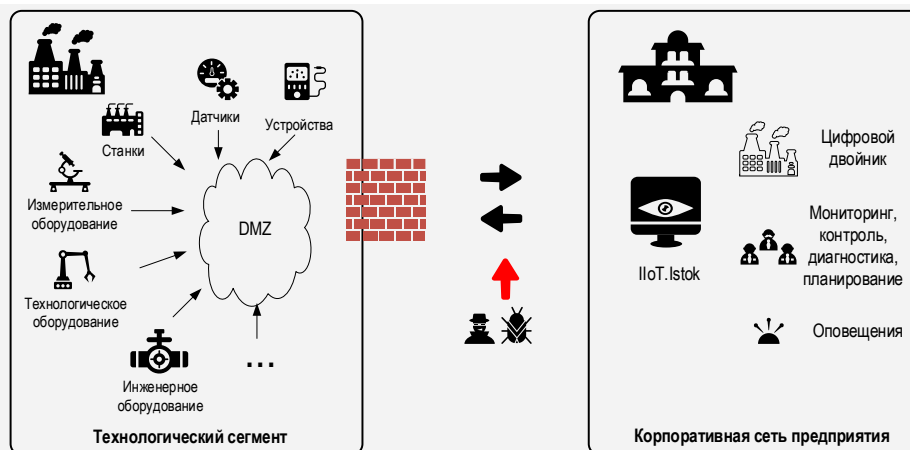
Датчики

Устройства

Станки

Измерительное оборудование

DMZ

Технологическое оборудование

Инженерное оборудование

...

Технологический сегмент

Цифровой двойник

IIoT.Istok

Мониторинг, контроль, диагностика, планирование

Оповещения

Корпоративная сеть предприятия